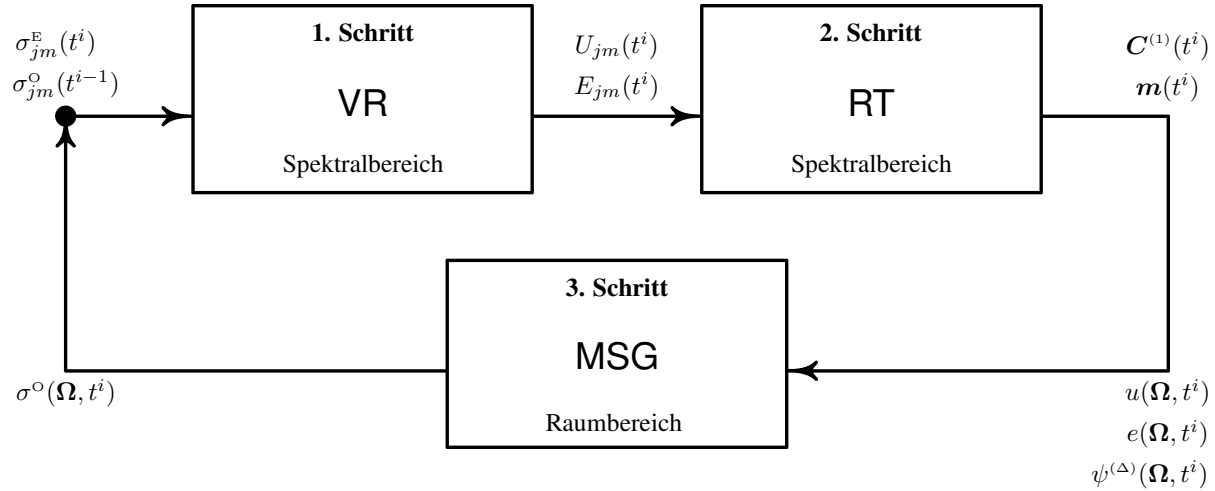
$\sigma^{\mathrm{E}}_{jm}(t^i)$
$\sigma^{\mathrm{O}}_{jm}(t^{i-1})$

**1. Schritt**
VR
Spektralbereich

$U_{jm}(t^i)$
$E_{jm}(t^i)$

**2. Schritt**
RT
Spektralbereich

$\boldsymbol{C}^{(1)}(t^i)$
$\boldsymbol{m}(t^i)$

**3. Schritt**
MSG
Raumbereich

$\sigma^{\mathrm{O}}(\boldsymbol{\Omega}, t^i)$

$u(\boldsymbol{\Omega}, t^i)$
$e(\boldsymbol{\Omega}, t^i)$
$\psi^{(\Delta)}(\boldsymbol{\Omega}, t^i)$